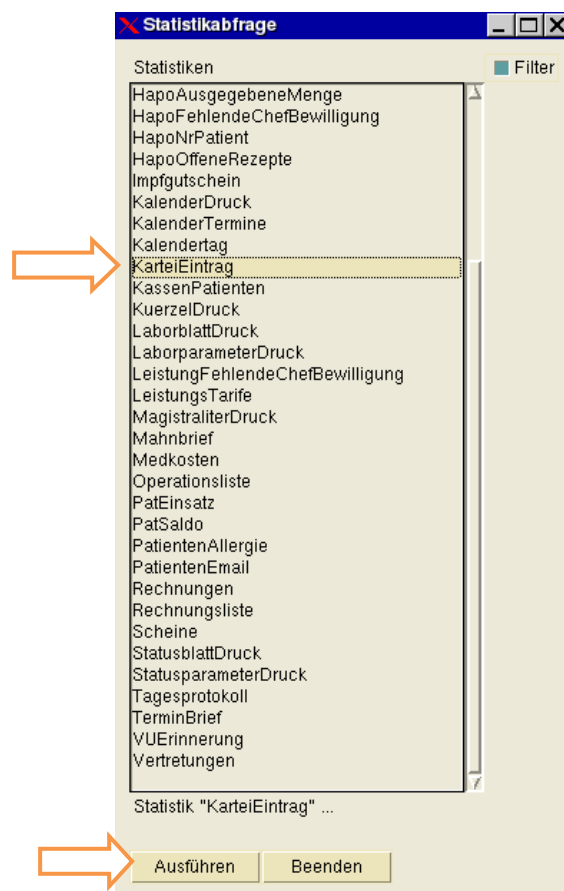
Statistikabfrage

Statistiken

Filter

HapoAusgegebeneMenge
HapoFehlendeChefBewilligung
HapoNrPatient
HapoOffeneRezepte
Impfgutschein
KalenderDruck
KalenderTermine
Kalendertag
KarteiEintrag
KassenPatienten
KuerzelDruck
LaborblattDruck
LaborparameterDruck
LeistungFehlendeChefBewilligung
LeistungsTarife
MagistraliterDruck
Mahnbrief
Medkosten
Operationsliste
PatEinsatz
PatSaldo
PatientenAllergie
PatientenEmail
Rechnungen
Rechnungsliste
Scheine
StatusblattDruck
StatusparameterDruck
Tagesprotokoll
TerminBrief
VUErinnerung
Vertretungen

Statistik "KarteiEintrag" ...

Ausführen

Beenden